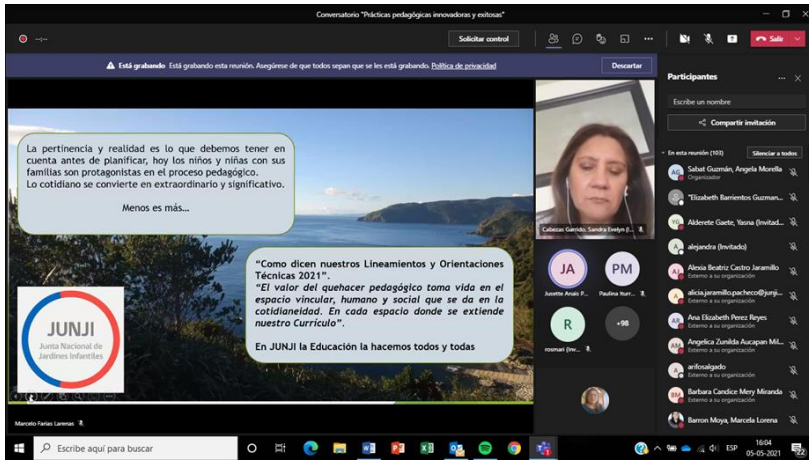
Conversatorio "Prácticas pedagógicas innovadoras y exitosas"

Solicitar control

Salir

Está grabando Está grabando esta reunión. Asegúrese de que todos sepan que se les está grabando. Política de privacidad

Descartar

Participantes

Escribe un nombre

Compartir invitación

En esta reunión (103)

Silenciar a todos

Sabat Guzmán, Angela Morella
Organizador

"Elizabeth Barrientos Guzman...

Alderete Gaete, Yasna (Invitad...

alejandra (Invitado)

Alexia Beatriz Castro Jaramillo
Externo a su organización

alicia.jaramillo.pacheco@junji...
Externo a su organización

Ana Elizabeth Perez Reyes
Externo a su organización

Angelica Zunilda Aucapan Mil...
Externo a su organización

arifosalgado
Externo a su organización

Barbara Candice Mery Miranda
Externo a su organización

Barron Moya, Marcela Lorena

La pertinencia y realidad es lo que debemos tener en cuenta antes de planificar, hoy los niños y niñas con sus familias son protagonistas en el proceso pedagógico.
Lo cotidiano se convierte en extraordinario y significativo.

Menos es más…

"Como dicen nuestros Lineamientos y Orientaciones Técnicas 2021".
"El valor del quehacer pedagógico toma vida en el espacio vincular, humano y social que se da en la cotidianeidad. En cada espacio donde se extiende nuestro Currículo".

En JUNJI la Educación la hacemos todos y todas

JUNJI
Junta Nacional de Jardines Infantiles

Cabezas Garrido, Sandra Evelyn (I...

JA
Jusette Anais P...

PM
Paulina Yurr...

R
rosmari (Inv...

+98

Marcelo Farias Larenas

Escribe aquí para buscar

ESP
16:04
05-05-2021
22